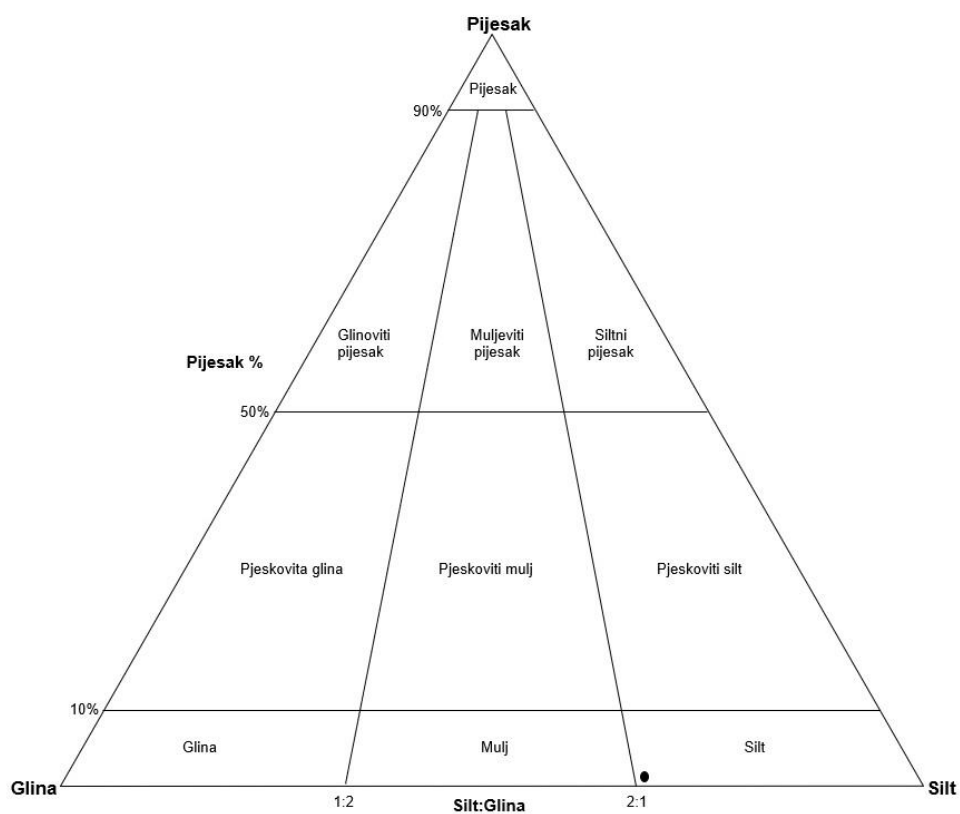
Pijesak

Pijesak

90%

Glinoviti pijesak

Muljeviti pijesak

Siltni pijesak

Pijesak %

50%

Pjeskovita glina

Pjeskoviti mulj

Pjeskoviti silt

10%

Glina

Mulj

Silt

Glina

1:2

Silt:Glina

2:1

Silt